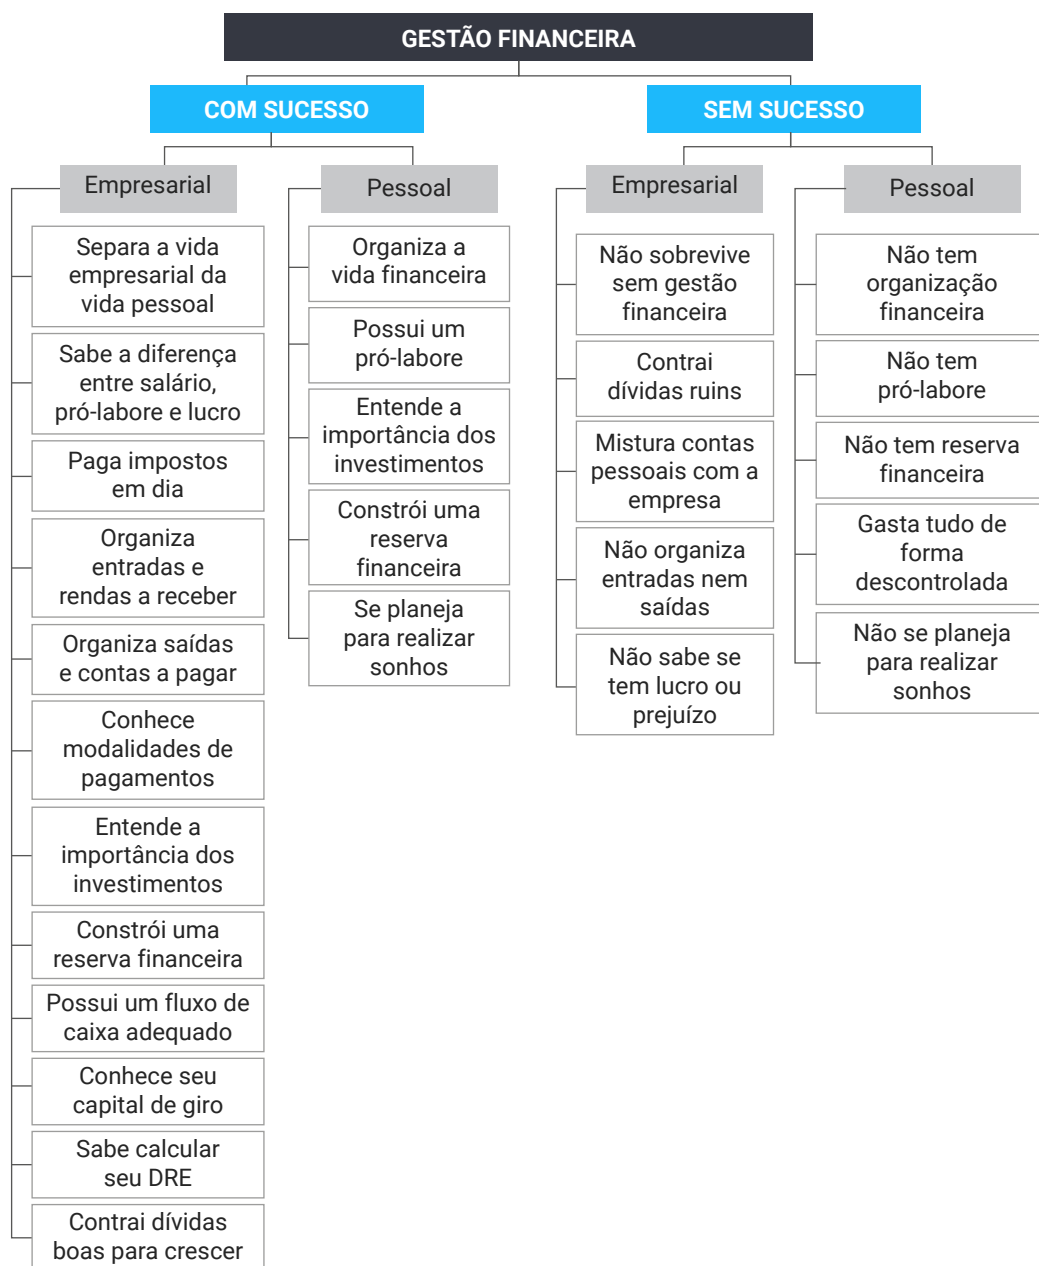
GESTÃO FINANCEIRA

COM SUCESSO

Empresarial

Separa a vida empresarial da vida pessoal

Sabe a diferença entre salário, pró-labore e lucro

Paga impostos em dia

Organiza entradas e rendas a receber

Organiza saídas e contas a pagar

Conhece modalidades de pagamentos

Entende a importância dos investimentos

Constrói uma reserva financeira

Possui um fluxo de caixa adequado

Conhece seu capital de giro

Sabe calcular seu DRE

Contrai dívidas boas para crescer

Pessoal

Organiza a vida financeira

Possui um pró-labore

Entende a importância dos investimentos

Constrói uma reserva financeira

Se planeja para realizar sonhos

SEM SUCESSO

Empresarial

Não sobrevive sem gestão financeira

Contrai dívidas ruins

Mistura contas pessoais com a empresa

Não organiza entradas nem saídas

Não sabe se tem lucro ou prejuízo

Pessoal

Não tem organização financeira

Não tem pró-labore

Não tem reserva financeira

Gasta tudo de forma descontrolada

Não se planeja para realizar sonhos